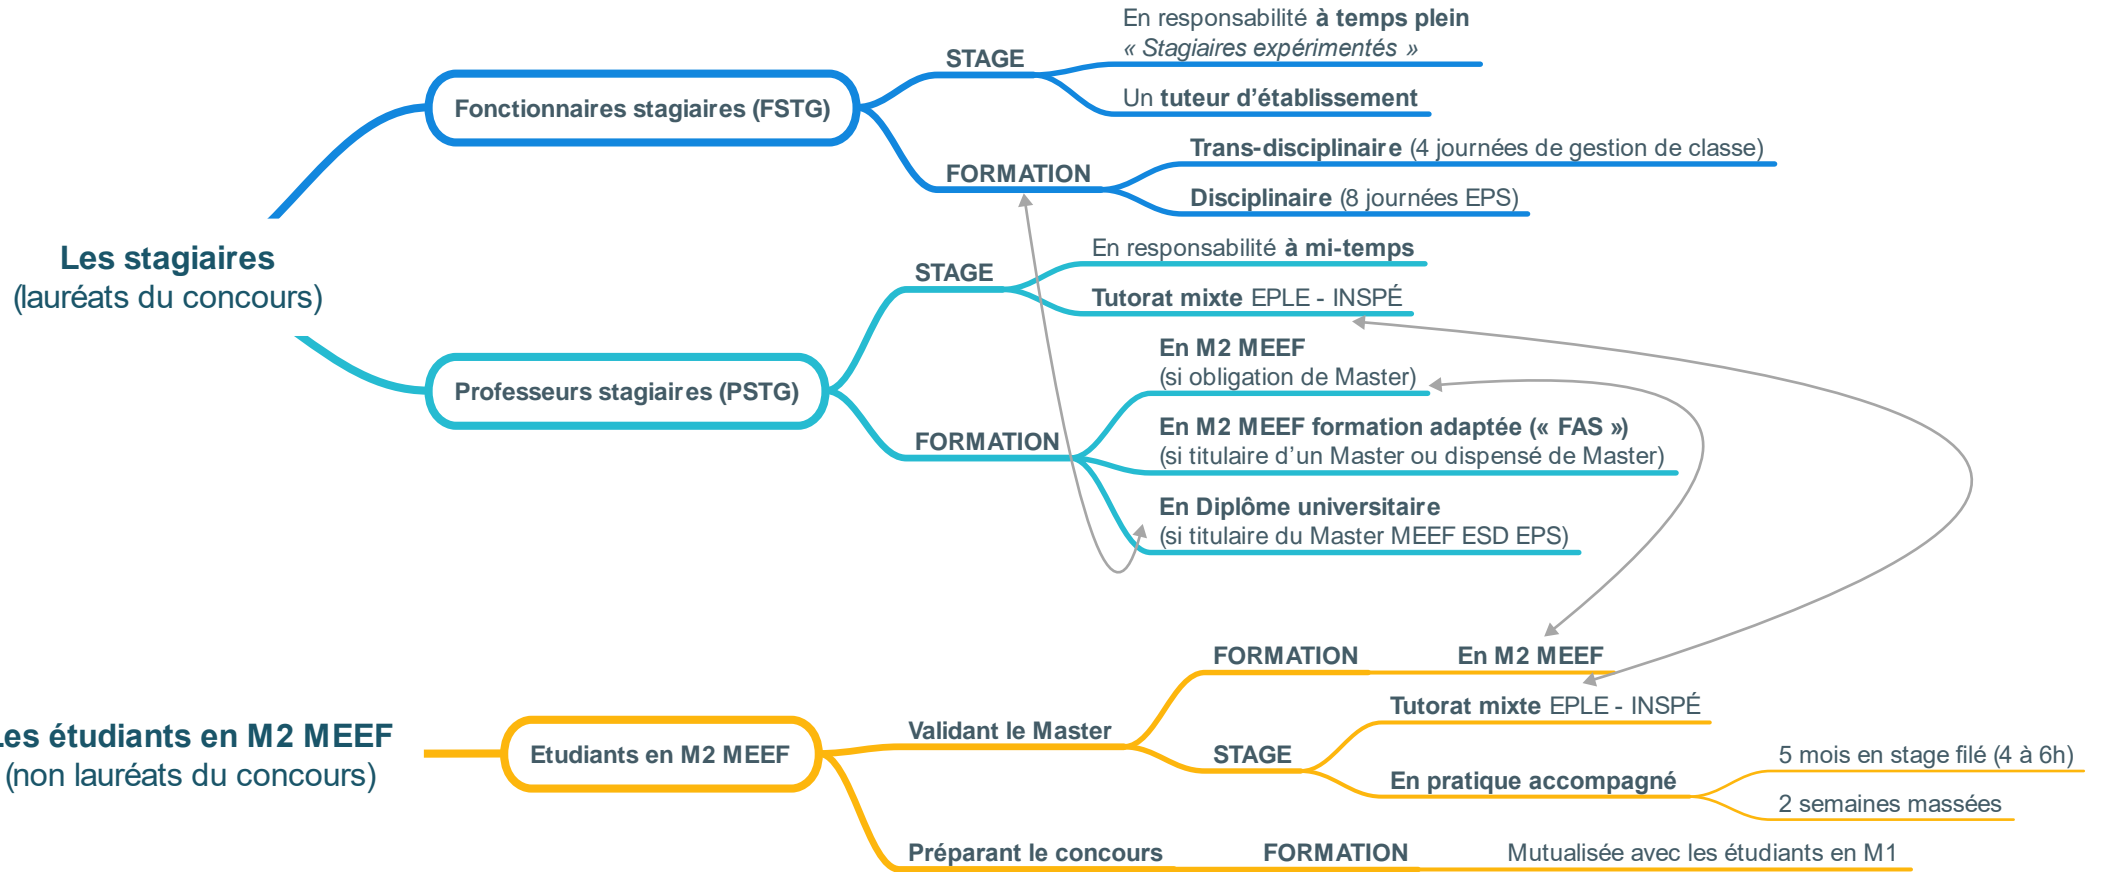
Les stagiaires
(lauréats du concours)

Fonctionnaires stagiaires (FSTG)

STAGE

En responsabilité à temps plein
« Stagiaires expérimentés »

Un tuteur d'établissement

FORMATION

Trans-disciplinaire (4 journées de gestion de classe)

Disciplinaire (8 journées EPS)

Professeurs stagiaires (PSTG)

STAGE

En responsabilité à mi-temps

Tutorat mixte EPLE - INSPÉ

FORMATION

En M2 MEEF
(si obligation de Master)

En M2 MEEF formation adaptée (« FAS »)
(si titulaire d'un Master ou dispensé de Master)

En Diplôme universitaire
(si titulaire du Master MEEF ESD EPS)

Les étudiants en M2 MEEF
(non lauréats du concours)

Etudiants en M2 MEEF

Validant le Master

FORMATION

En M2 MEEF

STAGE

Tutorat mixte EPLE - INSPÉ

En pratique accompagné

5 mois en stage filé (4 à 6h)

2 semaines massées

Préparant le concours

FORMATION

Mutualisée avec les étudiants en M1